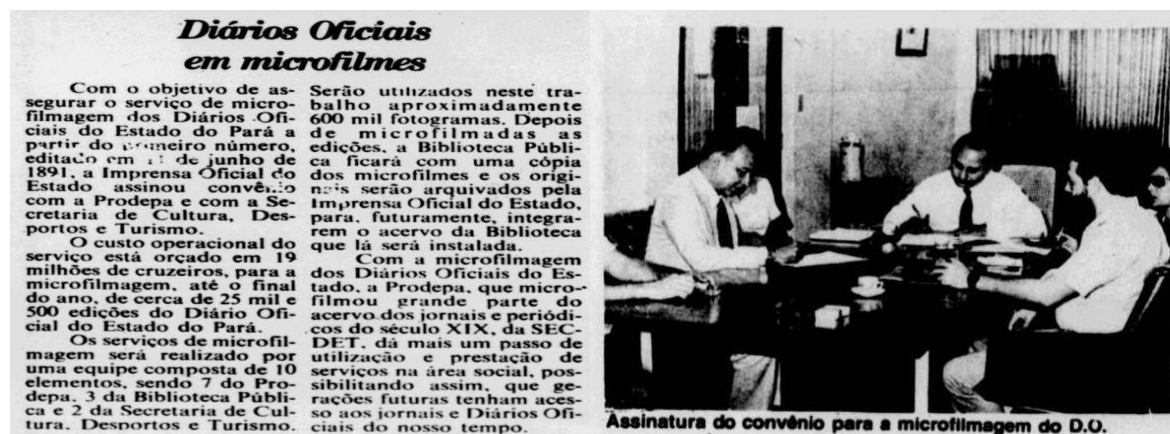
Diários Oficiais em microfilmes

Com o objetivo de assegurar o serviço de microfilmagem dos Diários Oficiais do Estado do Pará a partir do primeiro número, editado em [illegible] de junho de 1891, a Imprensa Oficial do Estado assinou convênio com a Prodepa e com a Secretaria de Cultura, Desportos e Turismo.

O custo operacional do serviço está orçado em 19 milhões de cruzeiros, para a microfilmagem, até o final do ano, de cerca de 25 mil e 500 edições do Diário Oficial do Estado do Pará.

Os serviços de microfilmagem será realizado por uma equipe composta de 10 elementos, sendo 7 do Prodepa, 3 da Biblioteca Pública e 2 da Secretaria de Cultura, Desportos e Turismo. Serão utilizados neste trabalho aproximadamente 600 mil fotogramas. Depois de microfilmadas as edições, a Biblioteca Pública ficará com uma cópia dos microfilmes e os originais serão arquivados pela Imprensa Oficial do Estado, para, futuramente, integrarem o acervo da Biblioteca que lá será instalada.

Com a microfilmagem dos Diários Oficiais do Estado, a Prodepa, que microfilmou grande parte do acervo dos jornais e periódicos do século XIX, da SECDET, dá mais um passo de utilização e prestação de serviços na área social, possibilitando assim, que gerações futuras tenham acesso aos jornais e Diários Oficiais do nosso tempo.

Assinatura do convênio para a microfilmagem do D.O.